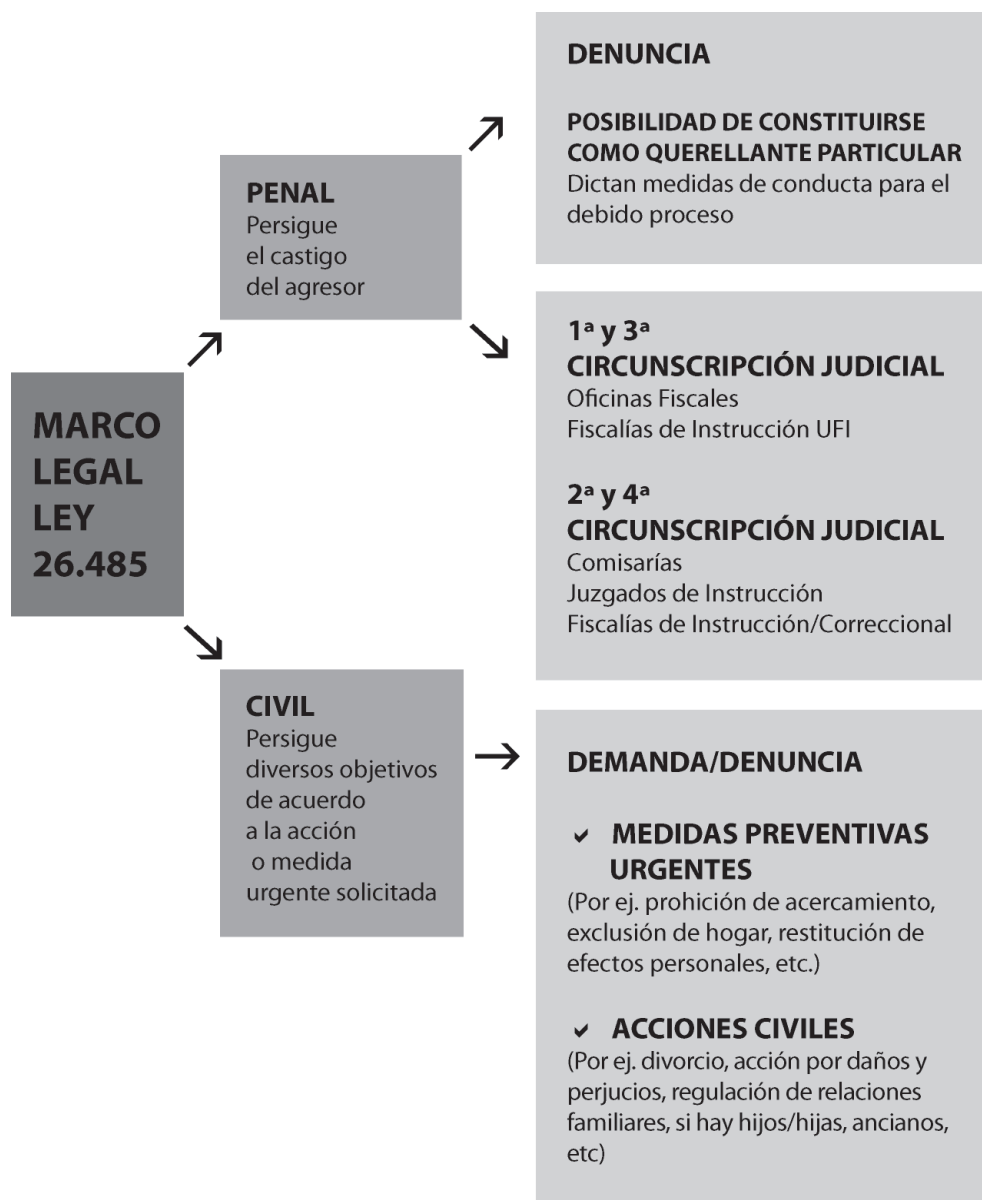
MARCO LEGAL LEY 26.485

PENAL
Persigue el castigo del agresor

DENUNCIA

POSIBILIDAD DE CONSTITUIRSE COMO QUERELLANTE PARTICULAR
Dictan medidas de conducta para el debido proceso

1ª y 3ª
CIRCUNSCRIPCIÓN JUDICIAL
Oficinas Fiscales
Fiscalías de Instrucción UFI

2ª y 4ª
CIRCUNSCRIPCIÓN JUDICIAL
Comisarías
Juzgados de Instrucción
Fiscalías de Instrucción/Correccional

CIVIL
Persigue diversos objetivos de acuerdo a la acción o medida urgente solicitada

DEMANDA/DENUNCIA

✔ MEDIDAS PREVENTIVAS URGENTES
(Por ej. prohición de acercamiento, exclusión de hogar, restitución de efectos personales, etc.)

✔ ACCIONES CIVILES
(Por ej. divorcio, acción por daños y perjucios, regulación de relaciones familiares, si hay hijos/hijas, ancianos, etc)